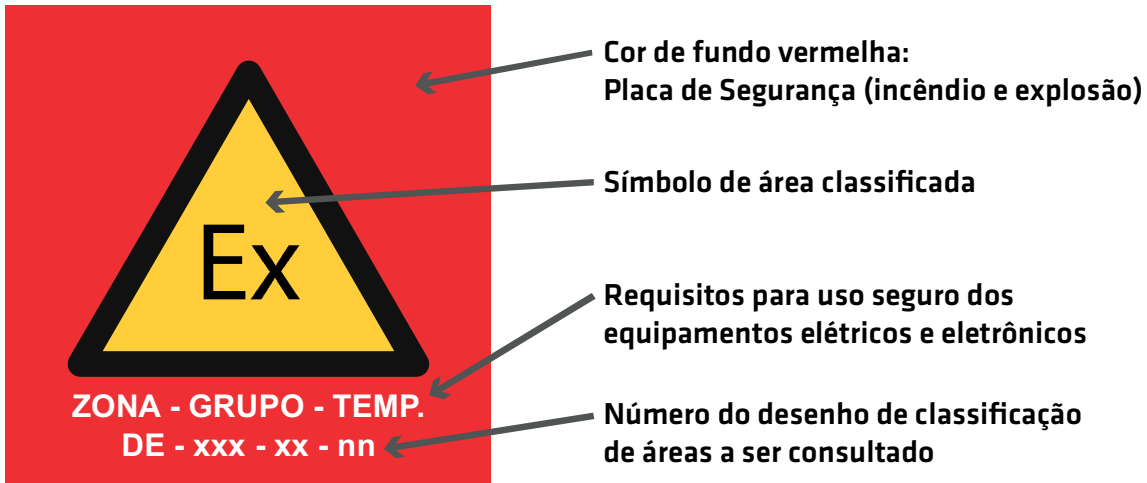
Ex

ZONA - GRUPO - TEMP.
DE - xxx - xx - nn

Cor de fundo vermelha:
Placa de Segurança (incêndio e explosão)

Símbolo de área classificada

Requisitos para uso seguro dos equipamentos elétricos e eletrônicos

Número do desenho de classificação de áreas a ser consultado